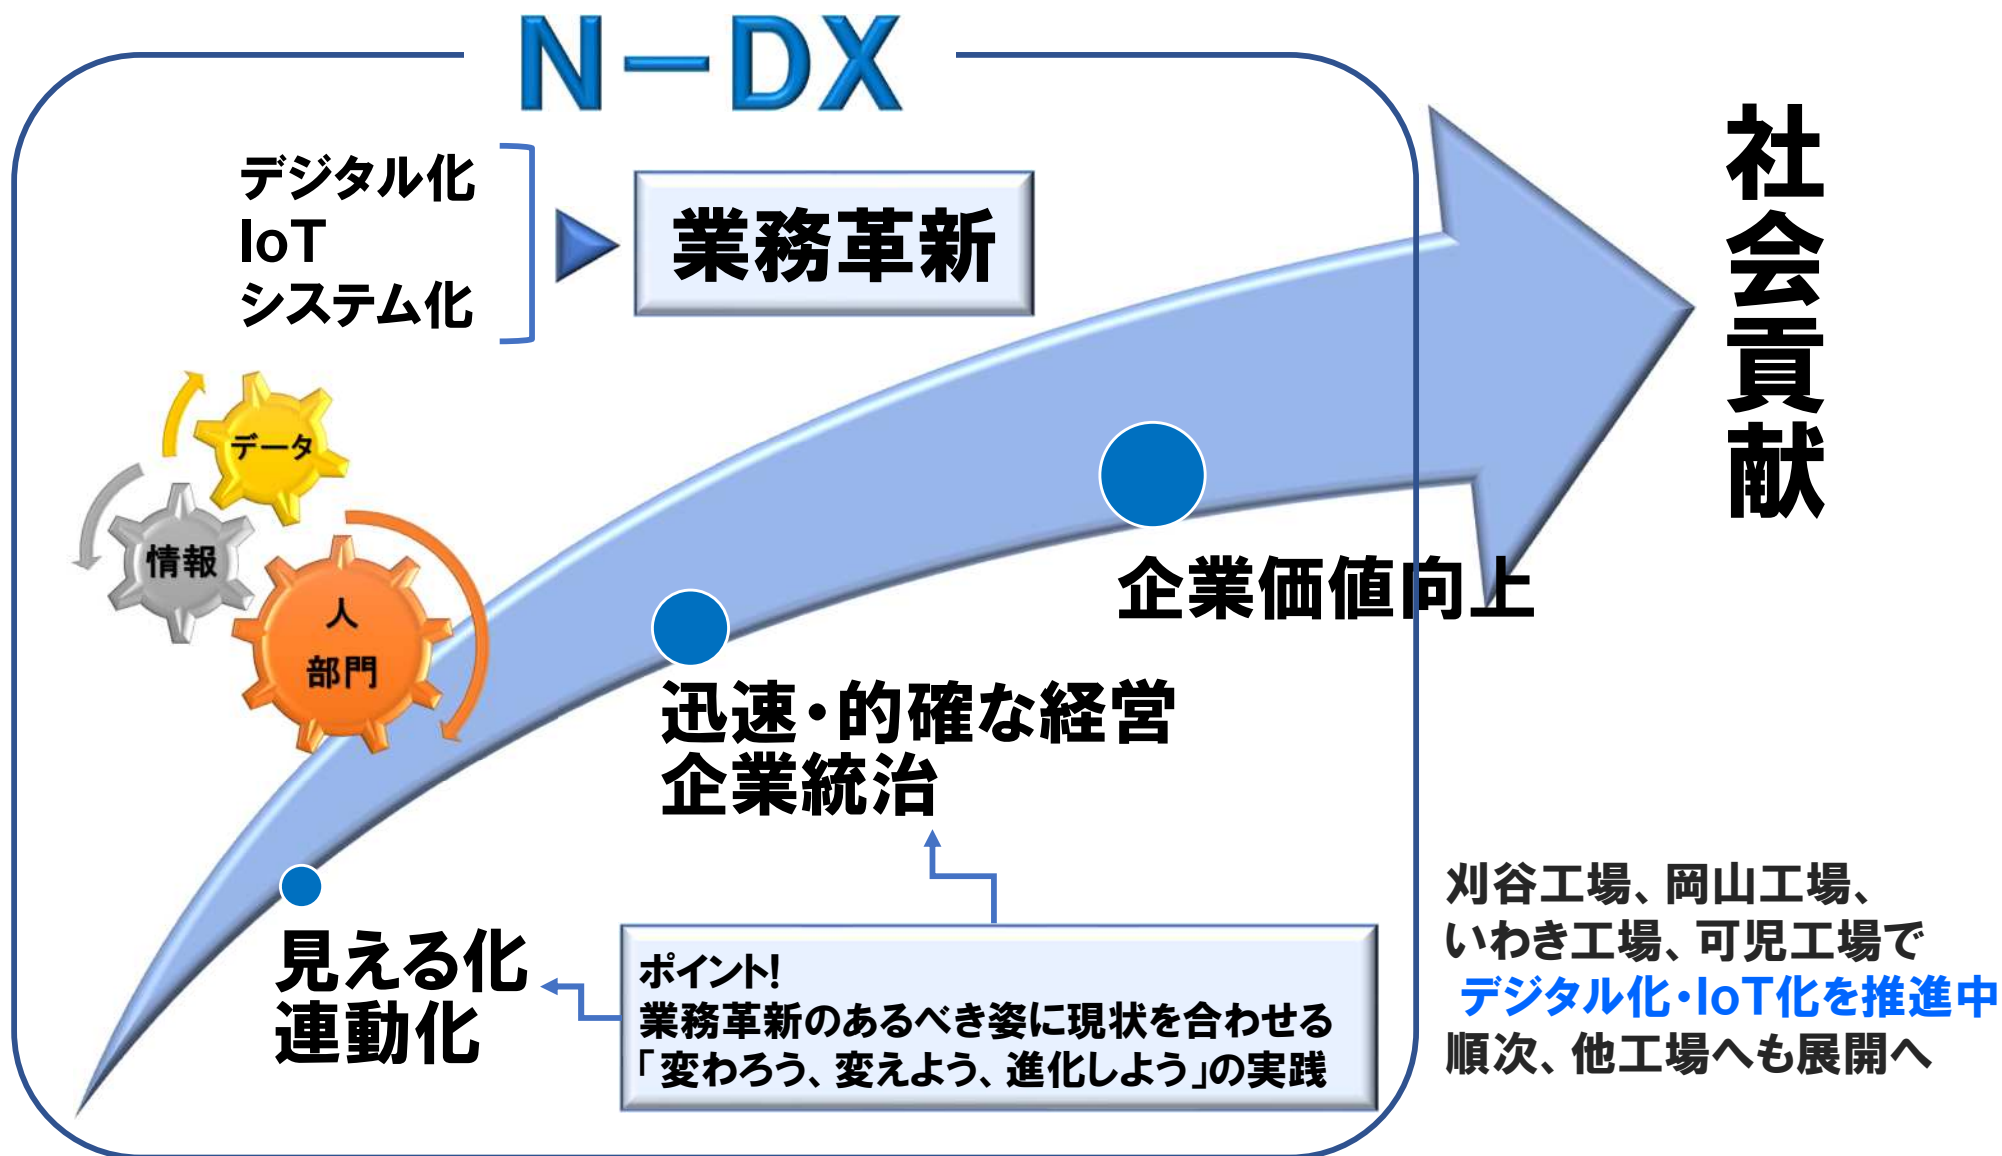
N−DX

デジタル化
IoT
システム化

業務革新

データ
情報
人
部門

社会貢献

企業価値向上

迅速・的確な経営
企業統治

見える化
連動化

ポイント!
業務革新のあるべき姿に現状を合わせる
「変わろう、変えよう、進化しよう」の実践

刈谷工場、岡山工場、
いわき工場、可児工場で
デジタル化・IoT化を推進中
順次、他工場へも展開へ